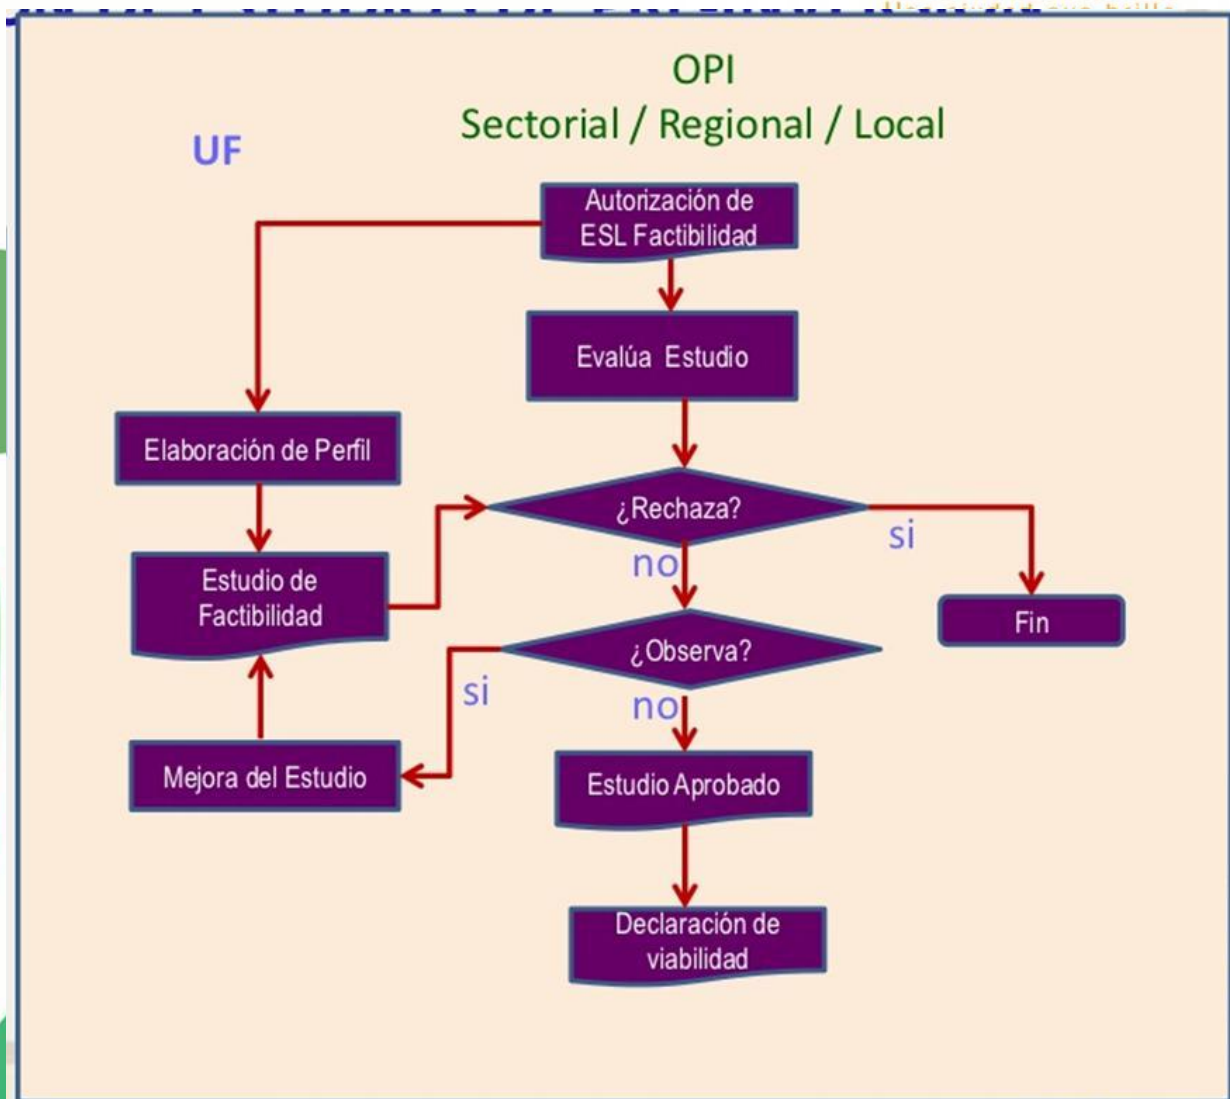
OPI
Sectorial / Regional / Local

UF

Autorización de ESL Factibilidad

Evalúa Estudio

Elaboración de Perfil

¿Rechaza?

si

Estudio de Factibilidad

no

Fin

¿Observa?

si

no

Mejora del Estudio

Estudio Aprobado

Declaración de viabilidad